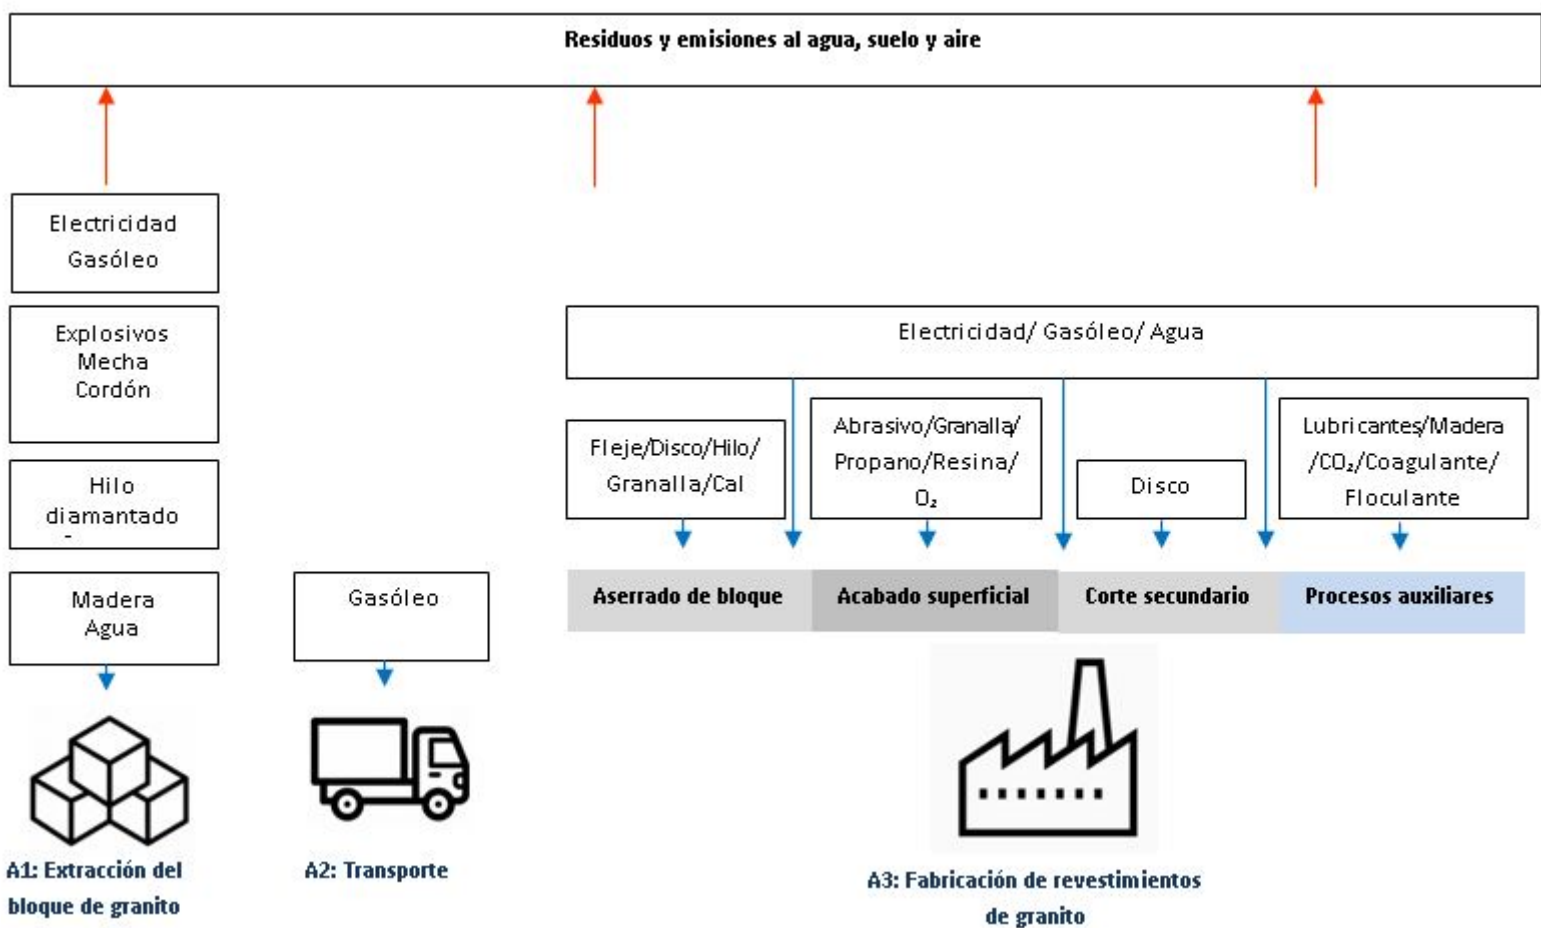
Residuos y emisiones al agua, suelo y aire

Electricidad
Gasóleo

Explosivos
Mecha
Cordón

Hilo
diamantado

Madera
Agua

Gasóleo

Electricidad/ Gasóleo/ Agua

Fleje/Disco/Hilo/
Granalla/Cal

Abrasivo/Granalla/
Propano/Resina/
$O_2$

Disco

Lubricantes/Madera
/$CO_2$/Coagulante/
Floculante

Aserrado de bloque

Acabado superficial

Corte secundario

Procesos auxiliares

A1: Extracción del bloque de granito

A2: Transporte

A3: Fabricación de revestimientos de granito